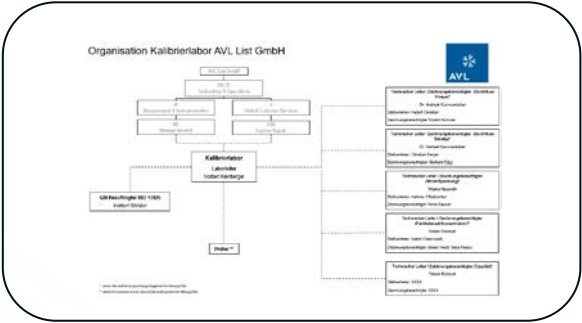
Organisation Kalibrierlabor AVL List GmbH

AVL

AVL List GmbH

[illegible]

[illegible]

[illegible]

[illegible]

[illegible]

Kalibrierlabor

Laborleiter
Norbert Hartberger

QM Beauftragter ISO 17025
Gerhard Strobl

Prüfer *)

Technischer Leiter / Zeichnungsberechtigter (Durchfluss Kraftstoff)
Dr. Herbert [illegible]
Stellvertreter: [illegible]
Zeichnungsberechtigter: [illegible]

Technischer Leiter / Zeichnungsberechtigter (Durchfluss Gas)
Dr. Herbert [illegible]
Stellvertreter: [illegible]
Zeichnungsberechtigter: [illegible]

Technischer Leiter / Zeichnungsberechtigter (Druck/Spannung)
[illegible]
Stellvertreter: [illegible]
Zeichnungsberechtigter: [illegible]

Technischer Leiter / Zeichnungsberechtigter (Partikelanzahlkonzentration)
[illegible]
Stellvertreter: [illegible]
Zeichnungsberechtigter: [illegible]

Technischer Leiter / Zeichnungsberechtigter (Opazität)
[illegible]
Stellvertreter: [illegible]
Zeichnungsberechtigter: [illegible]

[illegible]
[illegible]